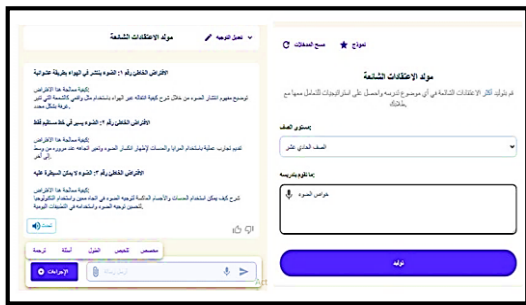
مولد الاعتقادات الشائعة

تعديل التوجيه

الافتراض الخاطئ رقم ١: الضوء ينتشر في الهواء بطريقة عشوائية

كيفية معالجة هذا الافتراض:
توضيح مفهوم انتشار الضوء من خلال شرح كيفية انتقاله عبر الهواء باستخدام مثال واضح كالشمعة التي تنير غرفة بشكل محدد.

الافتراض الخاطئ رقم ٢: الضوء يسير في خط مستقيم فقط

كيفية معالجة هذا الافتراض:
تقديم تجارب عملية باستخدام المرايا والعدسات لإظهار انكسار الضوء وتغير اتجاهه عند مروره من وسط إلى آخر.

الافتراض الخاطئ رقم ٣: الضوء لا يمكن السيطرة عليه

كيفية معالجة هذا الافتراض:
شرح كيف يمكن استخدام العدسات والأسطح العاكسة لتوجيه الضوء في اتجاه معين واستخدام التكنولوجيا لتحسين توجيه الضوء واستخدامه في التطبيقات اليومية

استماع

مخصص تلخيص أطول أمثلة ترجمة

الإجراءات

نماذج مسح المدخلات

مولد الاعتقادات الشائعة

قم بتوليد أكثر الاعتقادات الشائعة في أي موضوع تدرسه واحصل على استراتيجيات للتعامل معها مع طلابك.

مستوى الصف:

الصف الحادي عشر

ما تقوم بتدريسه:

خواص الضوء

توليد